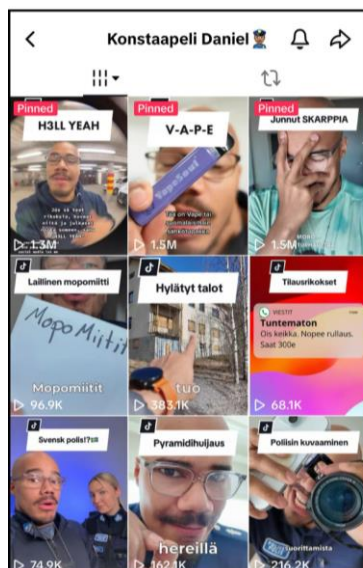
Konstaapeli Daniel

Pinned
H3LL YEAH
1.3M

Pinned
V-A-P-E
1.5M

Pinned
Junnut SKARPPIA
1.5M

Laillinen mopomiitti
Mopo Miitit
Mopomiitit
96.9K

Hylätyt talot
tuo
383.1K

Tilausrikokset
VIESTIT
Tuntematon
Ois keikka. Nopee rullaus. Saat 300e
68.1K

Svensk polis!?
74.9K

Pyramidihuijaus
hereillä
162.1K

Poliisin kuvaaminen
216.2K